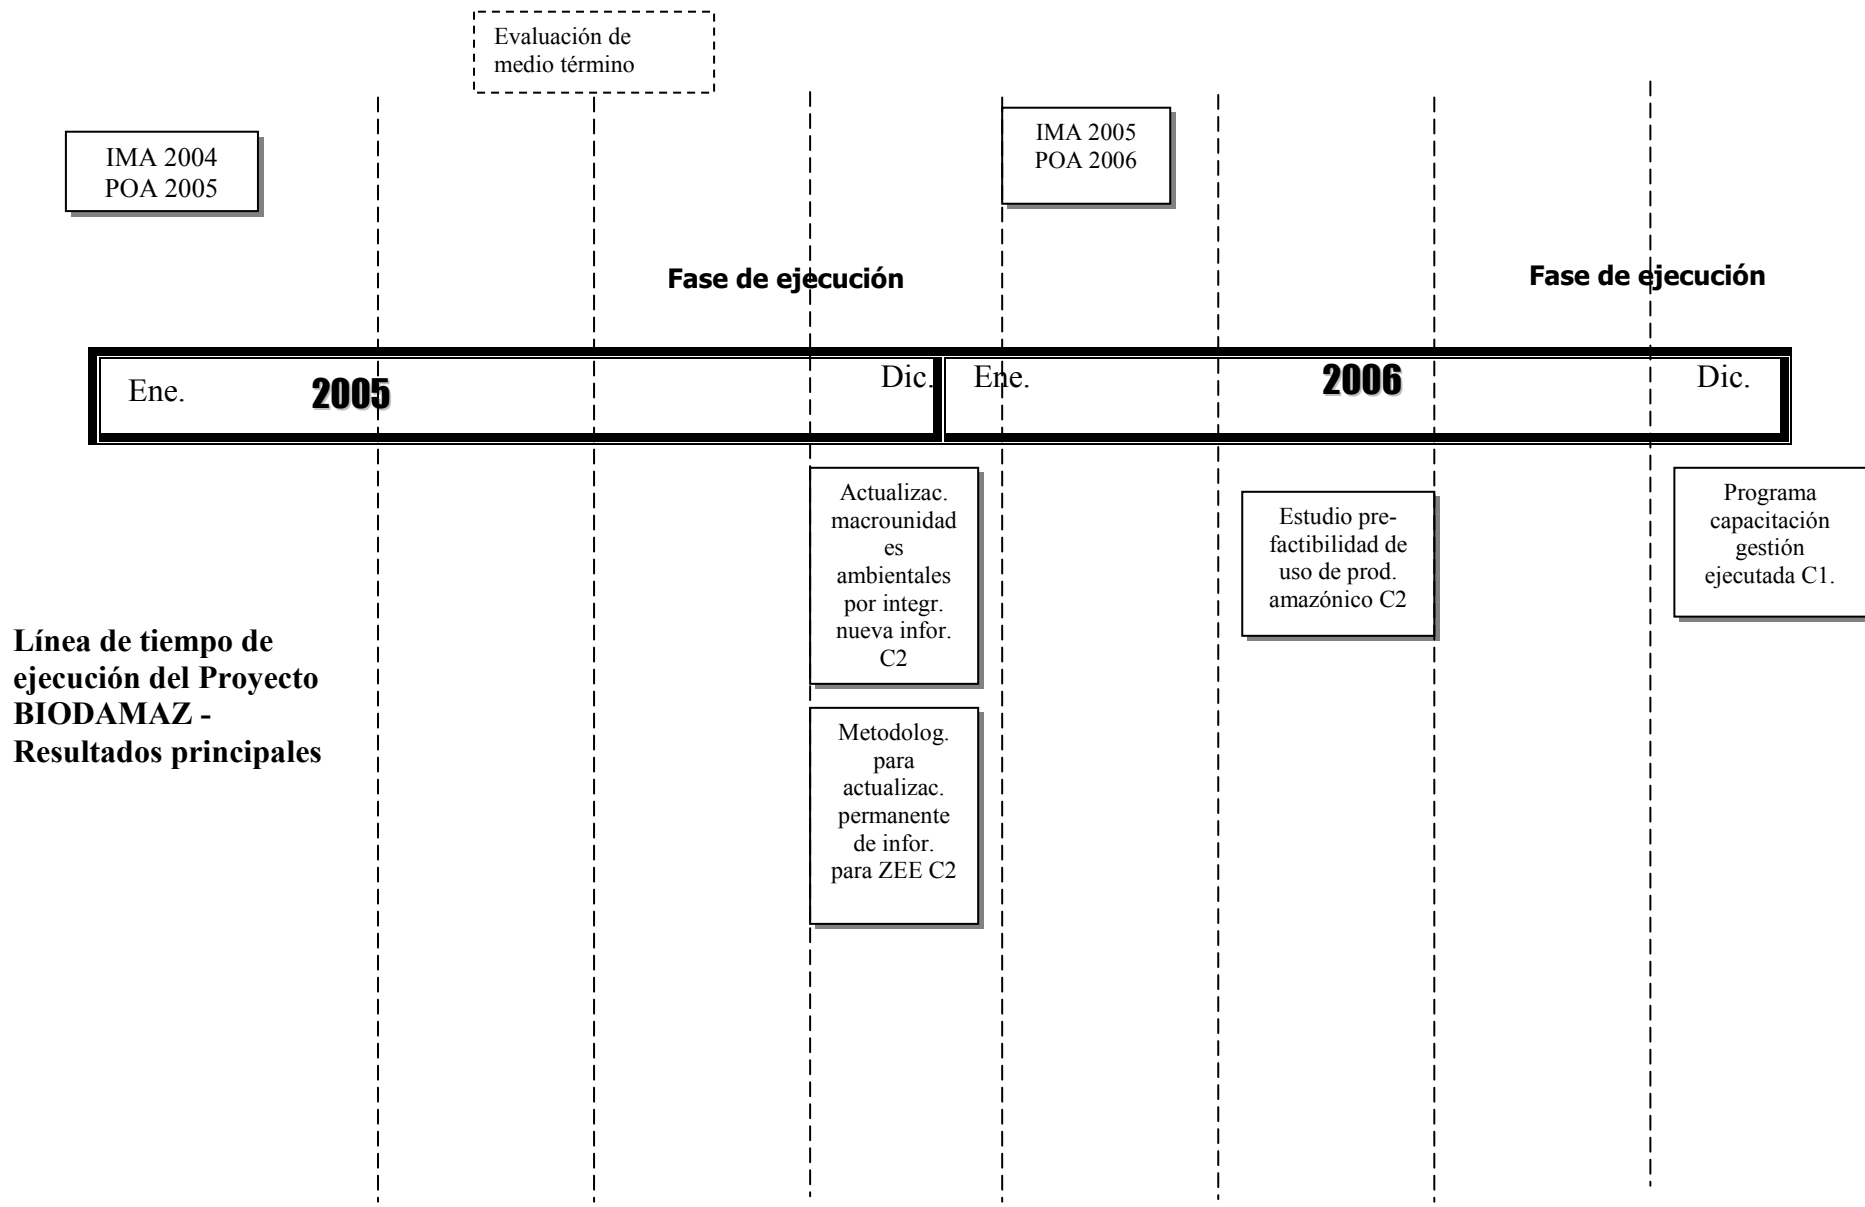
Evaluación de medio término

IMA 2004
POA 2005

IMA 2005
POA 2006

Fase de ejecución

Fase de ejecución

Ene. 2005 Dic.

Ene. 2006 Dic.

Actualizac. macrounidades ambientales por integr. nueva infor. C2

Metodolog. para actualizac. permanente de infor. para ZEE C2

Estudio prefactibilidad de uso de prod. amazónico C2

Programa capacitación gestión ejecutada C1.

Línea de tiempo de ejecución del Proyecto BIODAMAZ - Resultados principales